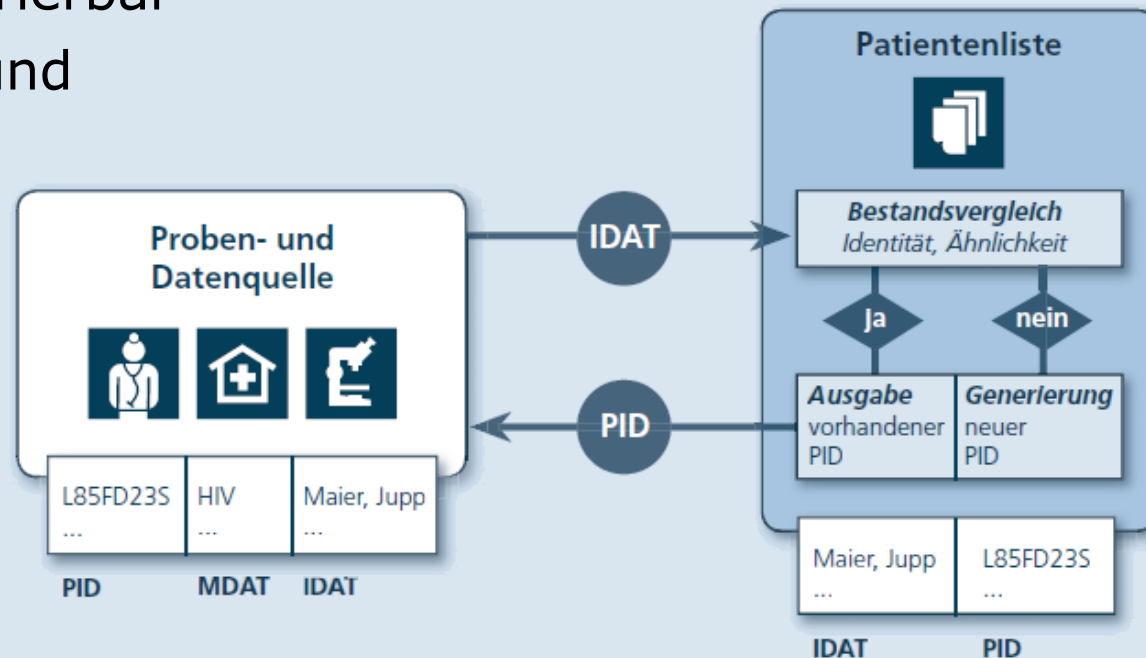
nd

Patientenliste

Proben- und Datenquelle

IDAT

Bestandsvergleich
Identität, Ähnlichkeit

Ja

nein

PID

Ausgabe vorhandener PID

Generierung neuer PID

| L85FD23S ... | HIV ... | Maier, Jupp ... |
|---|---|---|
| PID | MDAT | IDAT |

| Maier, Jupp ... | L85FD23S ... |
|---|---|
| IDAT | PID |